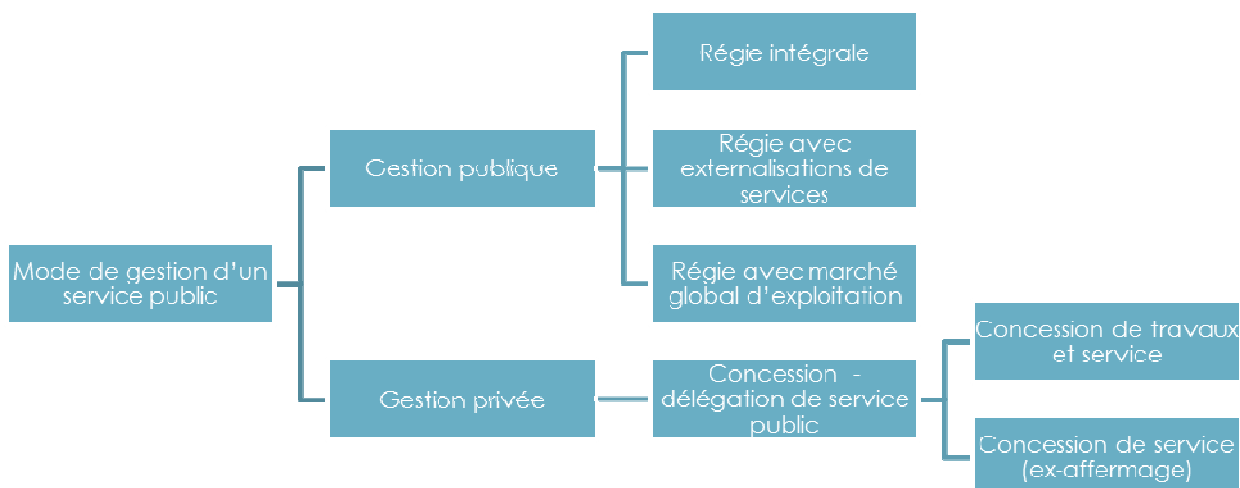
Mode de gestion d'un service public

Gestion publique

Régie intégrale

Régie avec externalisations de services

Régie avec marché global d'exploitation

Gestion privée

Concession - délégation de service public

Concession de travaux et service

Concession de service (ex-affermage)